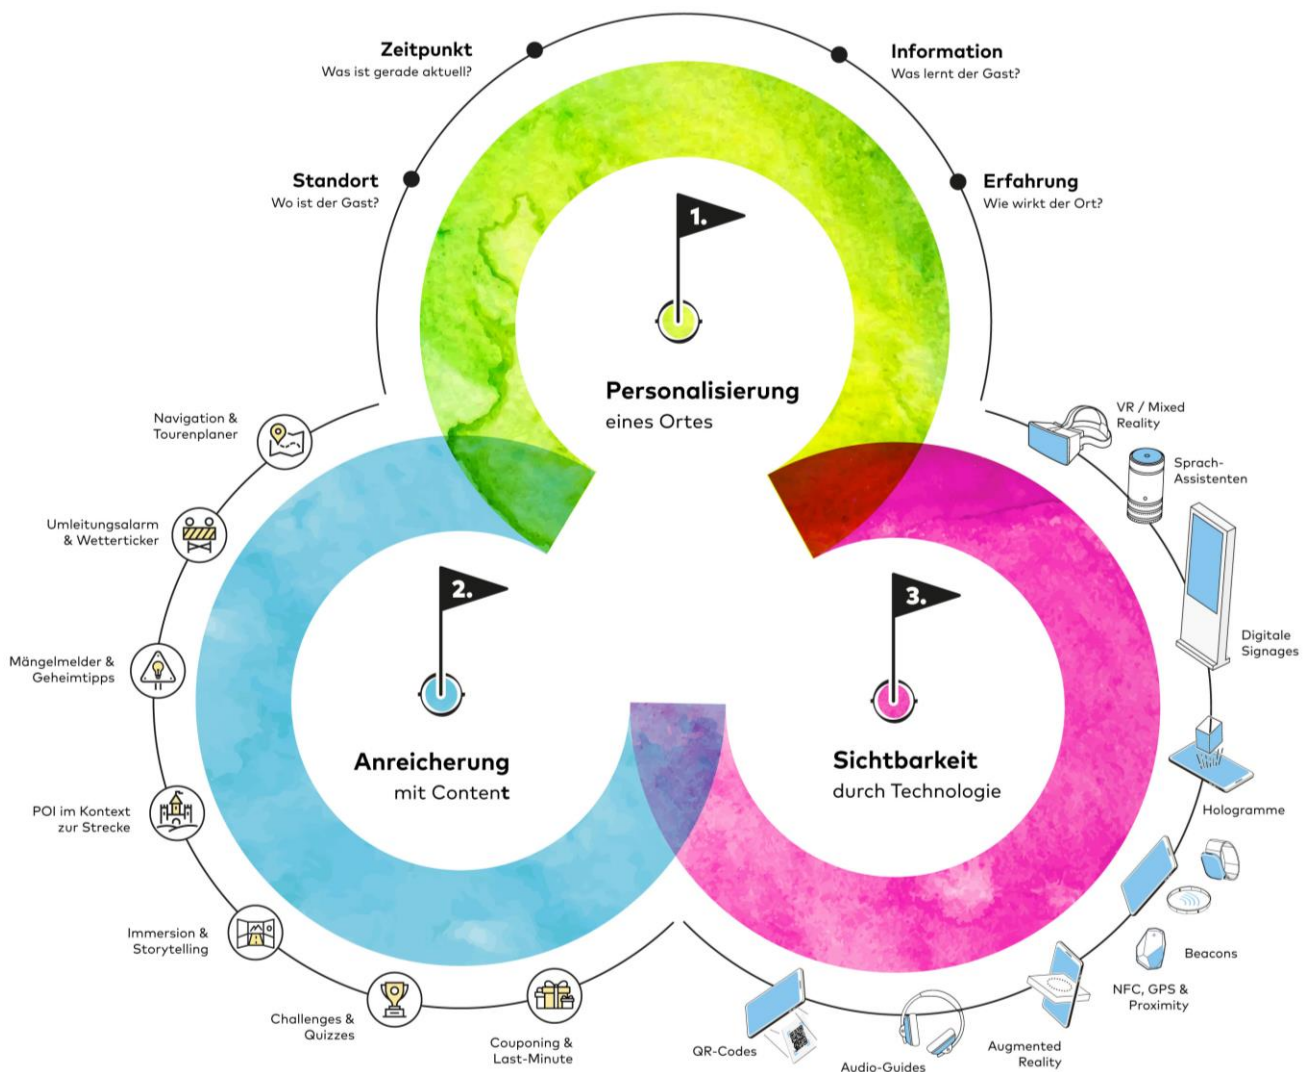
Zeitpunkt
Was ist gerade aktuell?

Information
Was lernt der Gast?

Standort
Wo ist der Gast?

Erfahrung
Wie wirkt der Ort?

1.

Personalisierung
eines Ortes

Navigation & Tourenplaner

VR / Mixed Reality

Sprach-Assistenten

Umleitungsalarm & Wetterticker

2.

3.

Digitale Signages

Mängelmelder & Geheimtipps

Anreicherung
mit Content

Sichtbarkeit
durch Technologie

Hologramme

POI im Kontext zur Strecke

Immersion & Storytelling

Beacons

NFC, GPS & Proximity

Challenges & Quizzes

Couponing & Last-Minute

QR-Codes

Audio-Guides

Augmented Reality